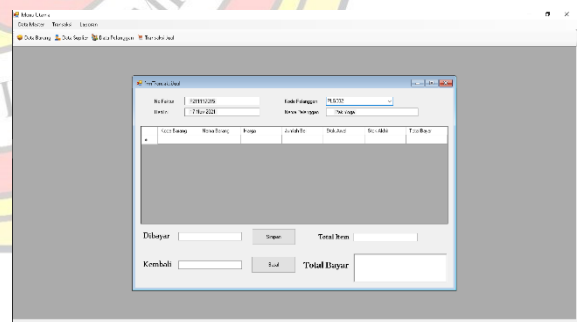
Menu Utama
Data Master Transaksi Laporan
Data Barang Data Supplier Data Pelanggan Transaksi Jual

Transaksi Jual
No Faktur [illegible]
Tanggal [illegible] 2021
Kode Pelanggan PL0002
Nama Pelanggan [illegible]

| Kode Barang | Nama Barang | Harga | Jumlah Beli | Sub Total | Stok Akhir | Total Bayar |
|---|---|---|---|---|---|---|

Dibayar
Simpan
Total Item
Kembali
Batal
Total Bayar